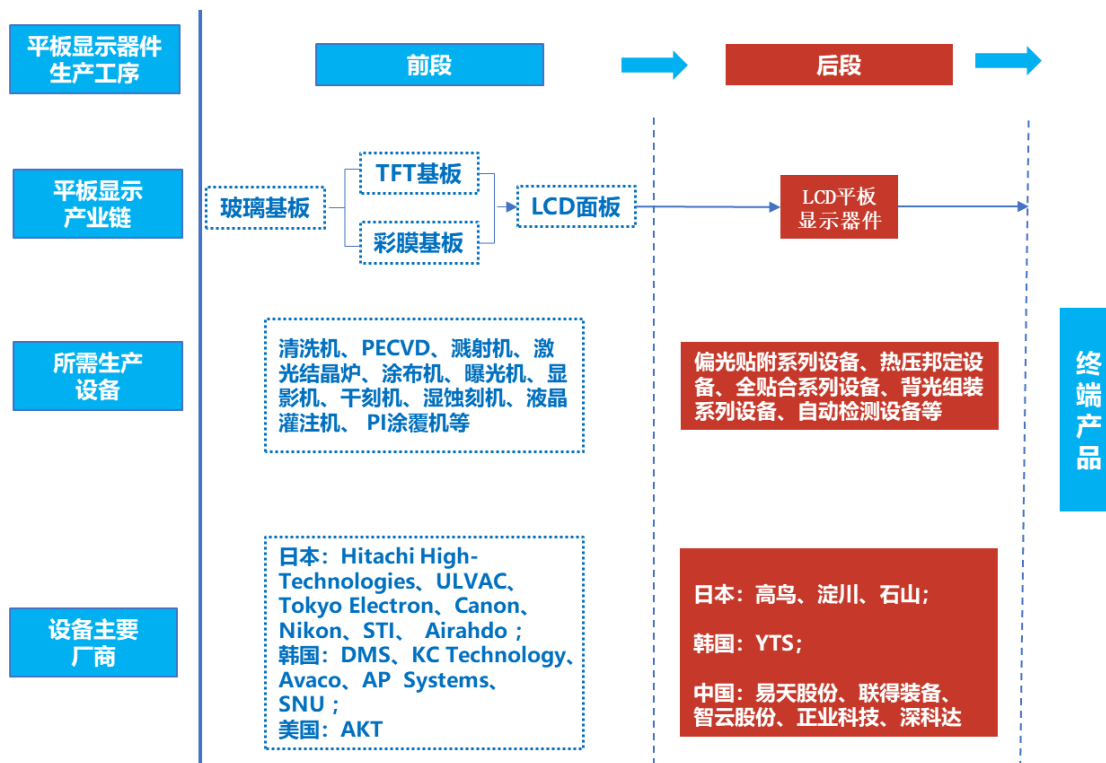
平板显示器件生产工序

前段

后段

平板显示产业链

TFT基板

玻璃基板

LCD面板

彩膜基板

LCD平板显示器件

所需生产设备

清洗机、PECVD、溅射机、激光结晶炉、涂布机、曝光机、显影机、干刻机、湿蚀刻机、液晶灌注机、 PI涂覆机等

偏光贴附系列设备、热压邦定设备、全贴合系列设备、背光组装系列设备、自动检测设备等

终端产品

设备主要厂商

日本：Hitachi High-Technologies、ULVAC、Tokyo Electron、Canon、Nikon、STI、 Airahdo；
韩国：DMS、KC Technology、Avaco、AP Systems、SNU；
美国：AKT

日本：高鸟、淀川、石山；

韩国：YTS；

中国：易天股份、联得装备、智云股份、正业科技、深科达